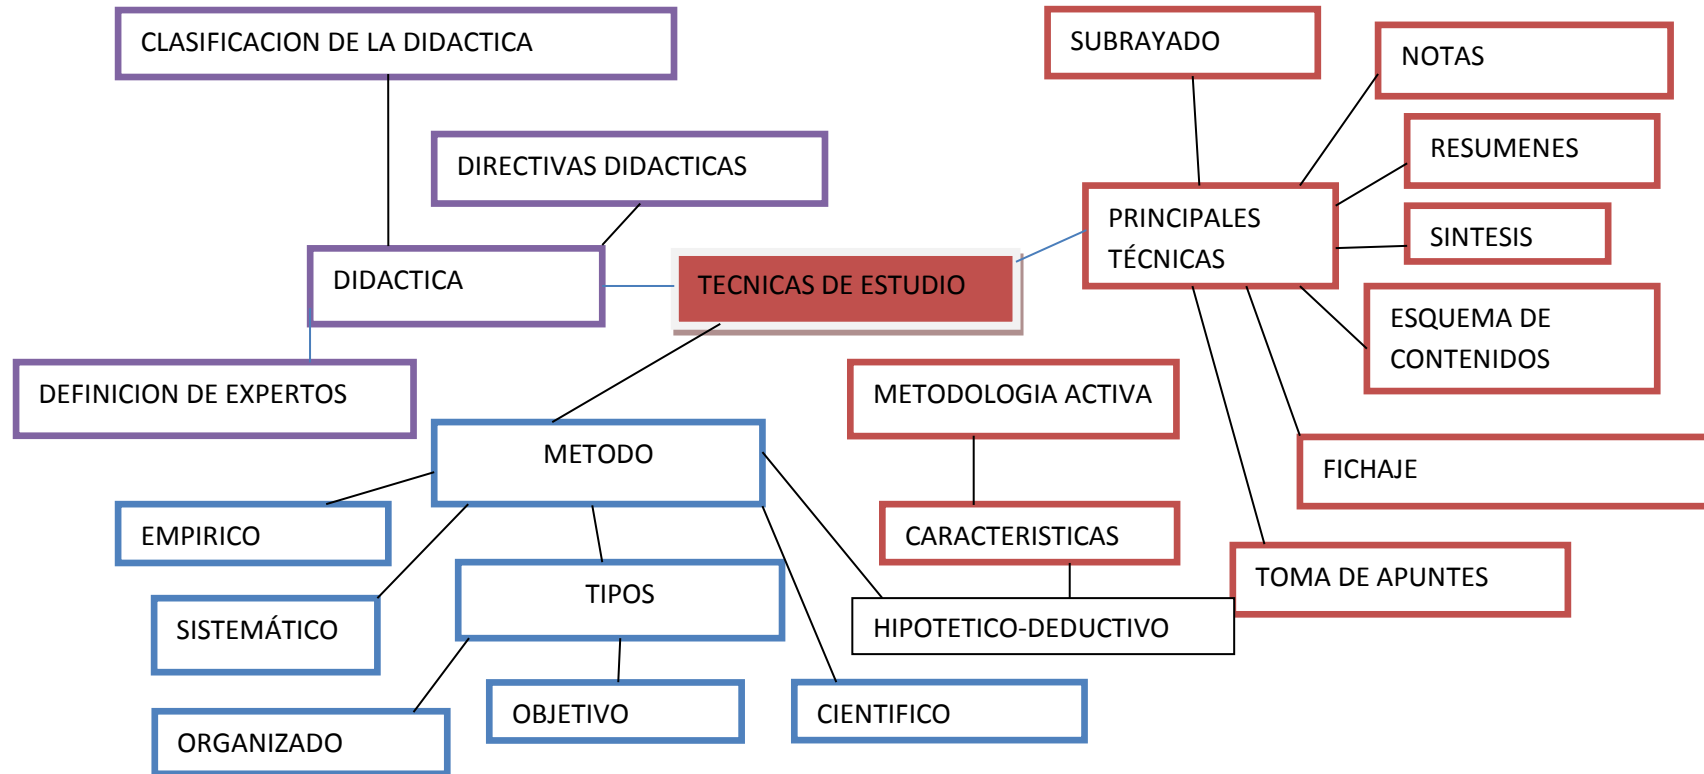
CLASIFICACION DE LA DIDACTICA

SUBRAYADO

NOTAS

DIRECTIVAS DIDACTICAS

RESUMENES

PRINCIPALES TÉCNICAS

SINTESIS

DIDACTICA

TECNICAS DE ESTUDIO

ESQUEMA DE CONTENIDOS

DEFINICION DE EXPERTOS

METODOLOGIA ACTIVA

METODO

FICHAJE

EMPIRICO

CARACTERISTICAS

TOMA DE APUNTES

TIPOS

SISTEMÁTICO

HIPOTETICO-DEDUCTIVO

OBJETIVO

CIENTIFICO

ORGANIZADO